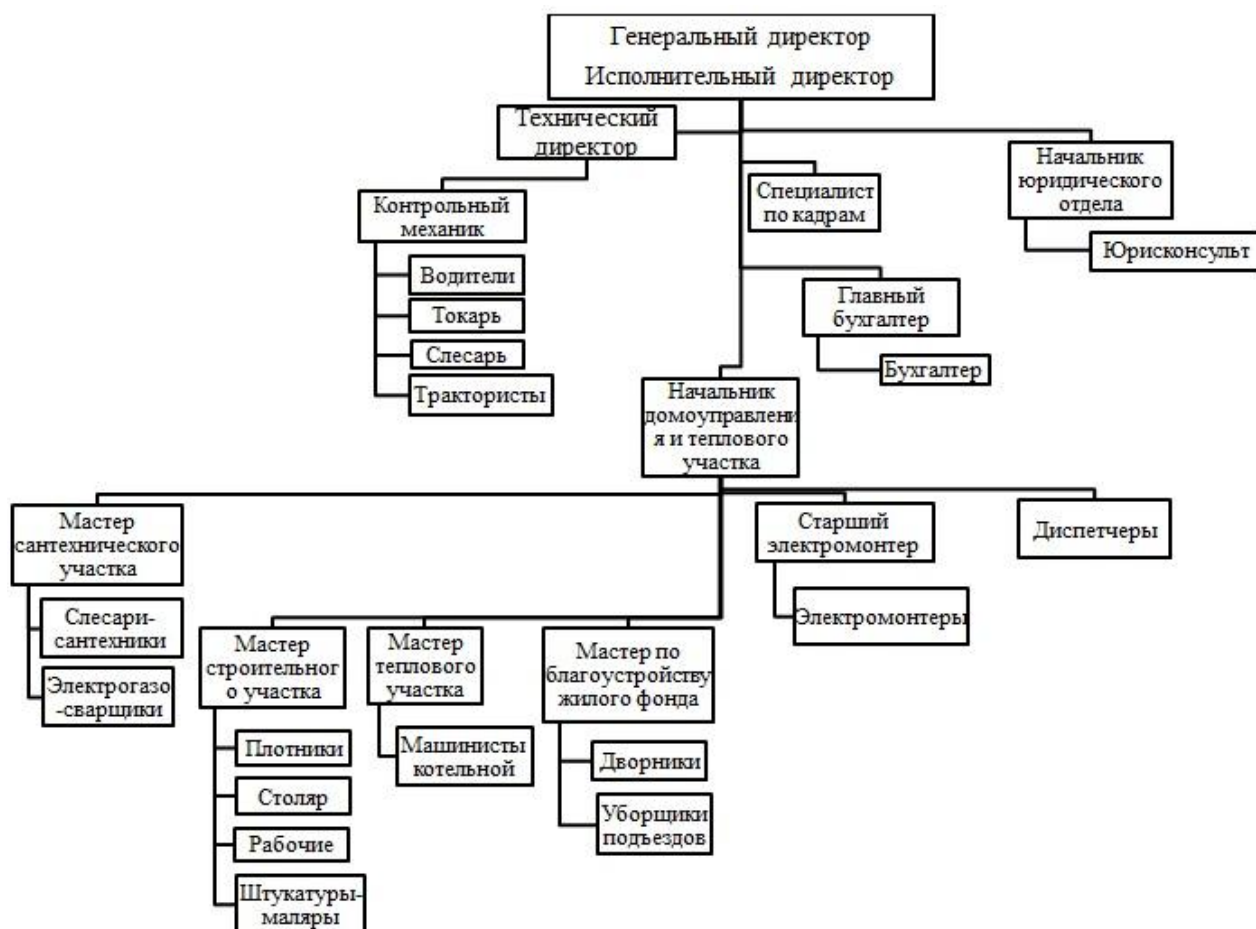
Генеральный директор
Исполнительный директор

Технический директор

Контрольный механик

Водители

Токарь

Слесарь

Трактористы

Специалист по кадрам

Начальник юридического отдела

Юрисконсульт

Главный бухгалтер

Бухгалтер

Начальник домоуправления и теплового участка

Мастер сантехнического участка

Слесари-сантехники

Электрогазо-сварщики

Старший электромонтер

Электромонтеры

Диспетчеры

Мастер строительного участка

Плотники

Столяр

Рабочие

Штукатуры-маляры

Мастер теплового участка

Машинисты котельной

Мастер по благоустройству жилого фонда

Дворники

Уборщики подъездов